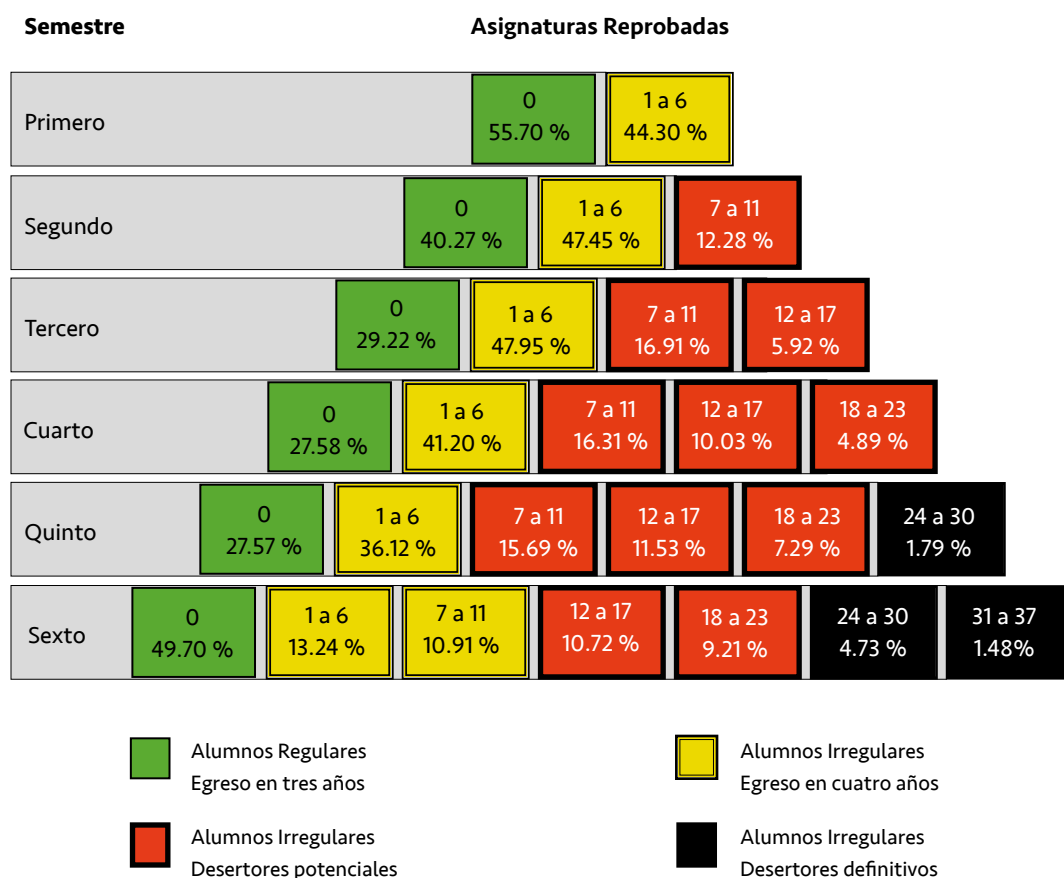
| Semestre | Asignaturas Reprobadas | | | | | | |
|---|---|---|---|---|---|---|---|
| Primero | 0<br>55.70 % | 1 a 6<br>44.30 % | | | | | |
| Segundo | 0<br>40.27 % | 1 a 6<br>47.45 % | 7 a 11<br>12.28 % | | | | |
| Tercero | 0<br>29.22 % | 1 a 6<br>47.95 % | 7 a 11<br>16.91 % | 12 a 17<br>5.92 % | | | |
| Cuarto | 0<br>27.58 % | 1 a 6<br>41.20 % | 7 a 11<br>16.31 % | 12 a 17<br>10.03 % | 18 a 23<br>4.89 % | | |
| Quinto | 0<br>27.57 % | 1 a 6<br>36.12 % | 7 a 11<br>15.69 % | 12 a 17<br>11.53 % | 18 a 23<br>7.29 % | 24 a 30<br>1.79 % | |
| Sexto | 0<br>49.70 % | 1 a 6<br>13.24 % | 7 a 11<br>10.91 % | 12 a 17<br>10.72 % | 18 a 23<br>9.21 % | 24 a 30<br>4.73 % | 31 a 37<br>1.48% |

Alumnos Regulares
Egreso en tres años

Alumnos Irregulares
Egreso en cuatro años

Alumnos Irregulares
Desertores potenciales

Alumnos Irregulares
Desertores definitivos